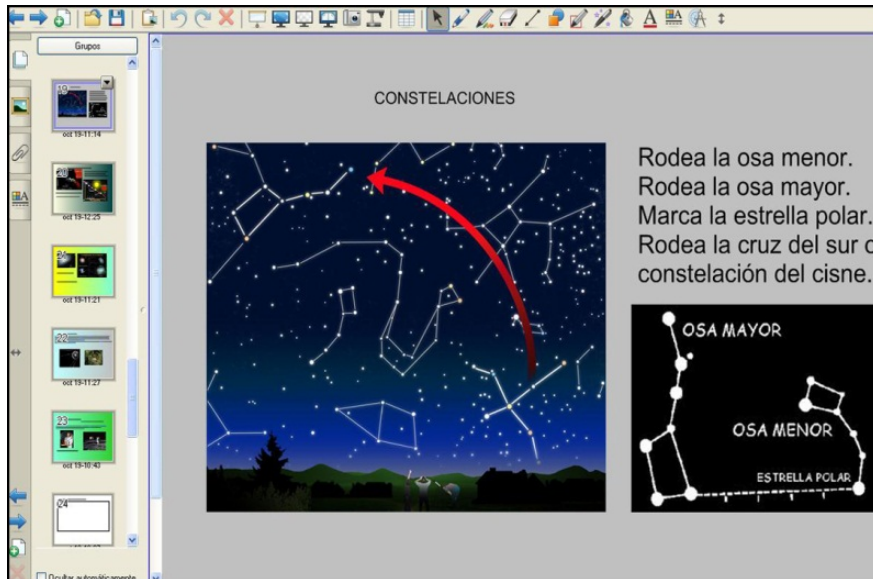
Grupos

19
oct 19-11:14

20
oct 19-12:25

21
oct 19-11:21

22
oct 19-11:27

23
oct 19-10:43

24

Ocultar automáticamente

CONSTELACIONES

Rodea la osa menor.
Rodea la osa mayor.
Marca la estrella polar.
Rodea la cruz del sur o
constelación del cisne.

OSA MAYOR
OSA MENOR
ESTRELLA POLAR